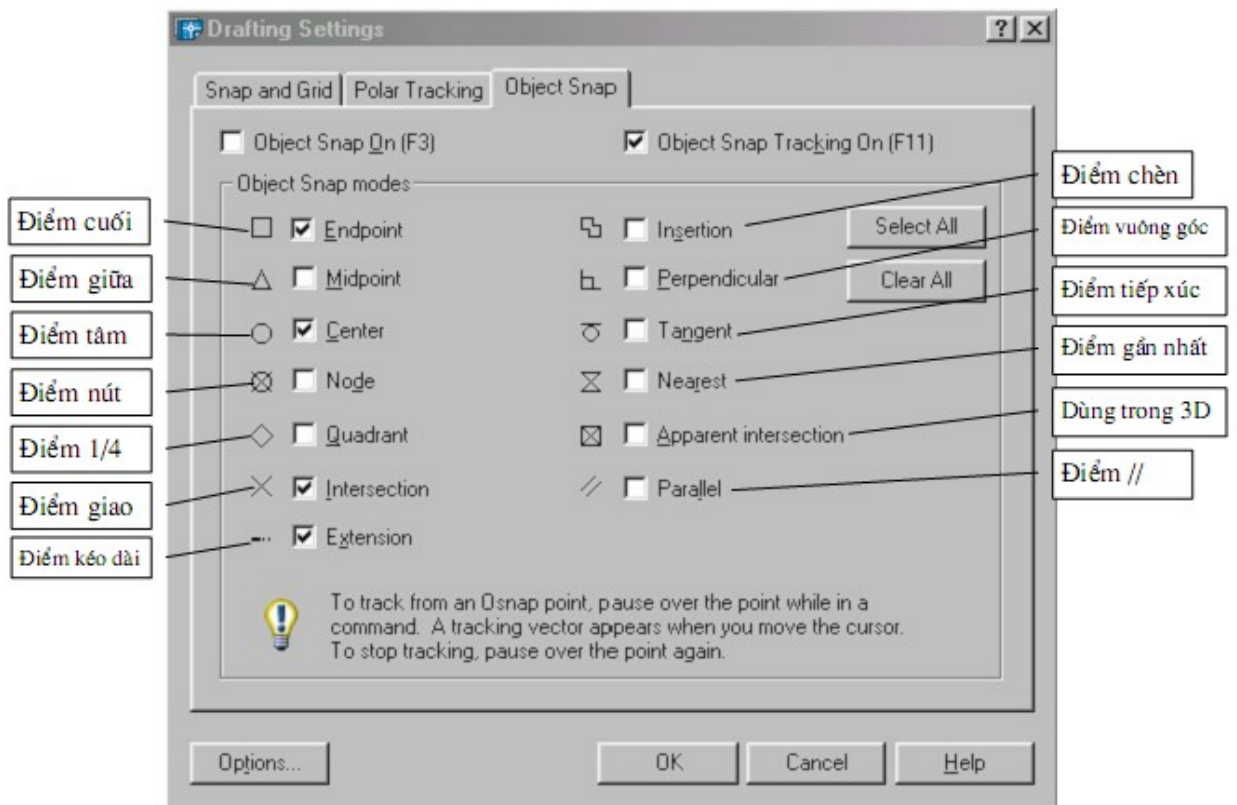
Drafting Settings

?

Snap and Grid | Polar Tracking | Object Snap

Object Snap On (F3)

Object Snap Tracking On (F11)

Object Snap modes

Điểm cuối

Endpoint

Điểm giữa

Midpoint

Điểm tâm

Center

Điểm nút

Node

Điểm 1/4

Quadrant

Điểm giao

Intersection

Điểm kéo dài

Extension

Điểm chèn

Insertion

Select All

Điểm vuông góc

Perpendicular

Clear All

Điểm tiếp xúc

Tangent

Điểm gần nhất

Nearest

Dùng trong 3D

Apparent intersection

Điểm //

Parallel

To track from an Osnap point, pause over the point while in a command. A tracking vector appears when you move the cursor. To stop tracking, pause over the point again.

Options...

OK

Cancel

Help